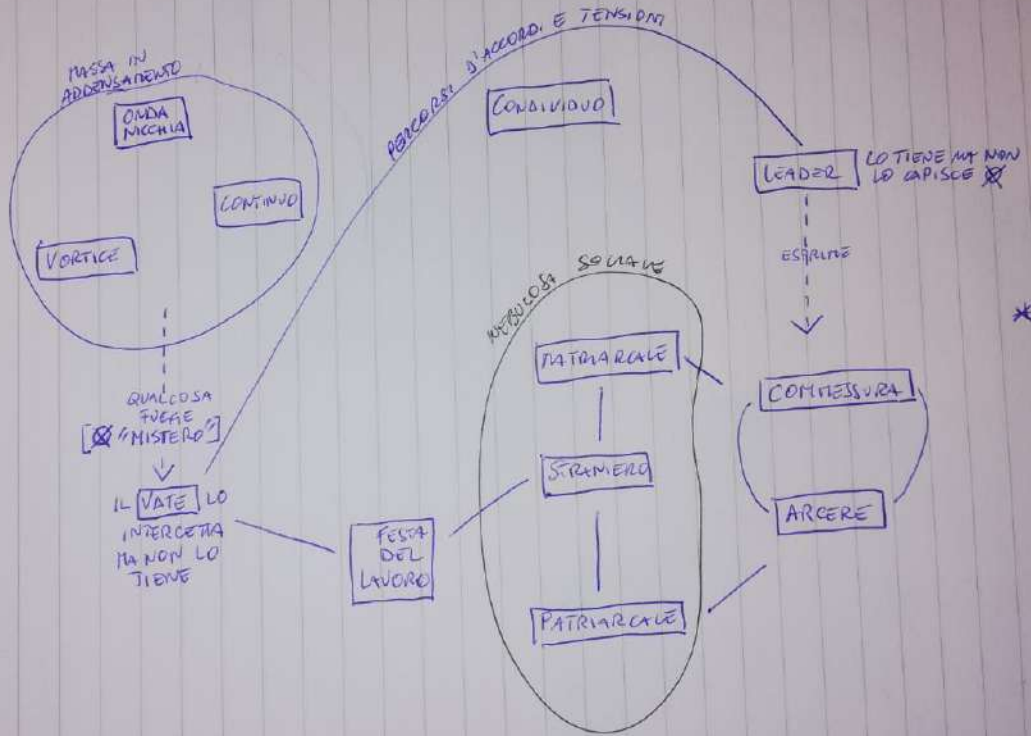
MASSA IN ADDENSAMENTO

ONDA NICCHIA

CONTINUO

VORTICE

QUALCOSA FUGGE [Ø "MISTERO"]

IL VATE LO INTERCETTA MA NON LO TIENE

PERCORSI D'ACCORDI E TENSIONI

CONDIVIDUO

LEADER

LO TIENE MA NON LO CAPISCE Ø

ESPRIME

NEBULOSA SOCIALE

PATRIARCALE

STRANIERO

PATRIARCALE

FESTA DEL LAVORO

COMMESSURA

ARCERE

*